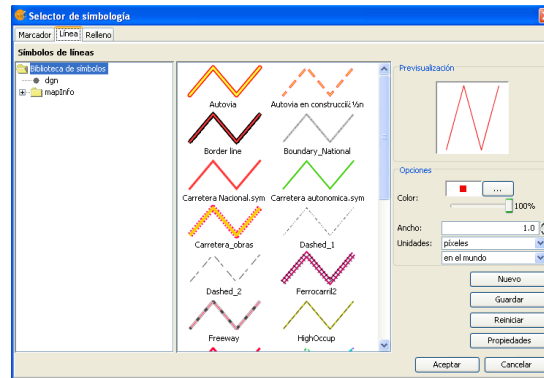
Selector de simbología

Marcador | Línea | Relleno

Símbolos de líneas

Biblioteca de símbolos
dgn
mapInfo

Autovia
Autovia en construcciÃ³n
Border line
Boundary_National
Carretera Nacional.sym
Carretera autonomica.sym
Carretera_obras
Dashed_1
Dashed_2
Ferrocarril2
Freeway
HighOccup

Previsualización

Opciones

Color:
...
100%

Ancho:
1.0

Unidades:
píxeles
en el mundo

Nuevo
Guardar
Reiniciar
Propiedades

Aceptar
Cancelar